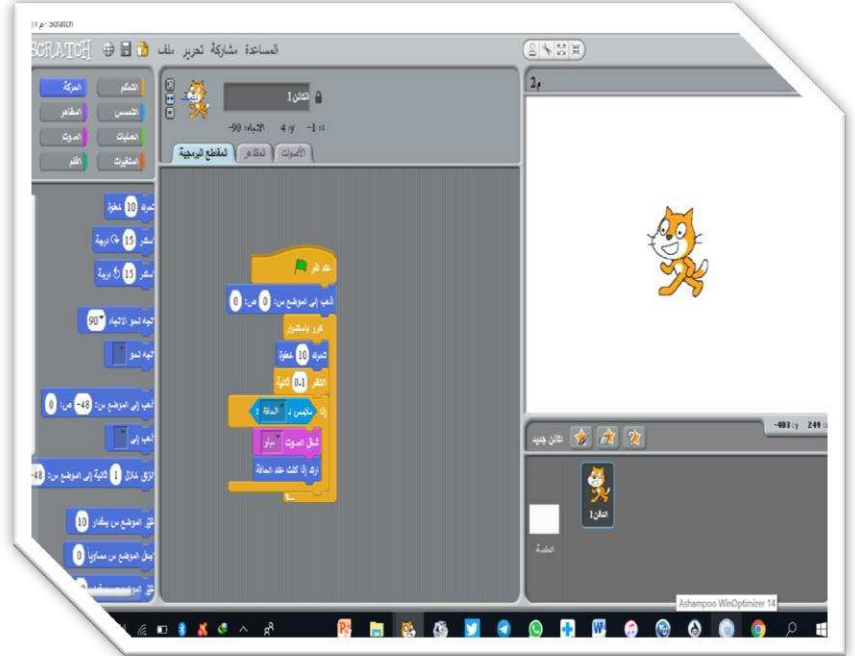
Scratch

SCRATCH المساعدة مشاركة تحرير ملف

التحكم الحركة
التحسس المظاهر
العمليات الصوت
المتغيرات القلم

تحرك 10 خطوة
استدر 15 درجة
استدر 15 درجة
اتجه نحو الاتجاه 90
اتجه نحو
اذهب إلى الموضع س: -48 ص: 0
اذهب إلى
انزلق خلال 1 ثانية إلى الموضع س: -48
غيّر الموضع س بمقدار 10
اجعل الموضع س مساويا 0

الكائن1
س: -1 ص: 4 الاتجاه: 90-

المقطع البرمجية المظاهر الأصوات

عند نقر
اذهب إلى الموضع س: 0 ص: 0
كرر باستمرار
تحرك 10 خطوة
انتظر 0.1 ثانية
إذا ملامس لـ الحافة ؟
شغل الصوت مواء
ارتد إذا كنت عند الحافة

2م

-403 س: 249 ص:

كائن جديد

الكائن1

المنصة

Ashampoo WinOptimizer 14